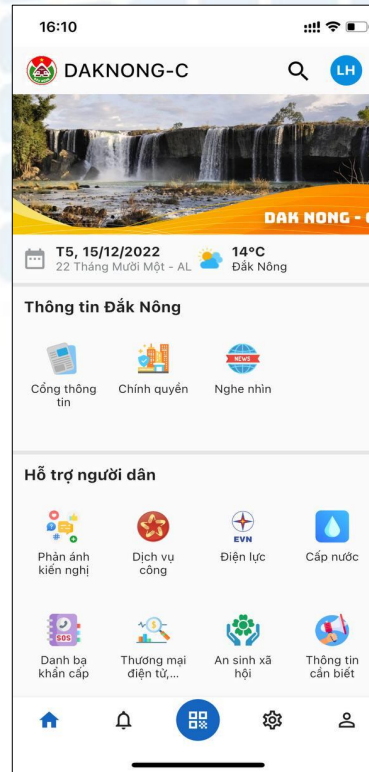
16:10

DAKNONG-C

LH

DAK NONG - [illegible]

T5, 15/12/2022
22 Tháng Mười Một - AL

14°C
Đắk Nông

Thông tin Đắk Nông

Cổng thông tin

Chính quyền

NEWS
Nghe nhìn

Hỗ trợ người dân

Phản ánh kiến nghị

Dịch vụ công

EVN
Điện lực

Cấp nước

SOS
Danh bạ khẩn cấp

Thương mại điện tử,...

An sinh xã hội

Thông tin cần biết